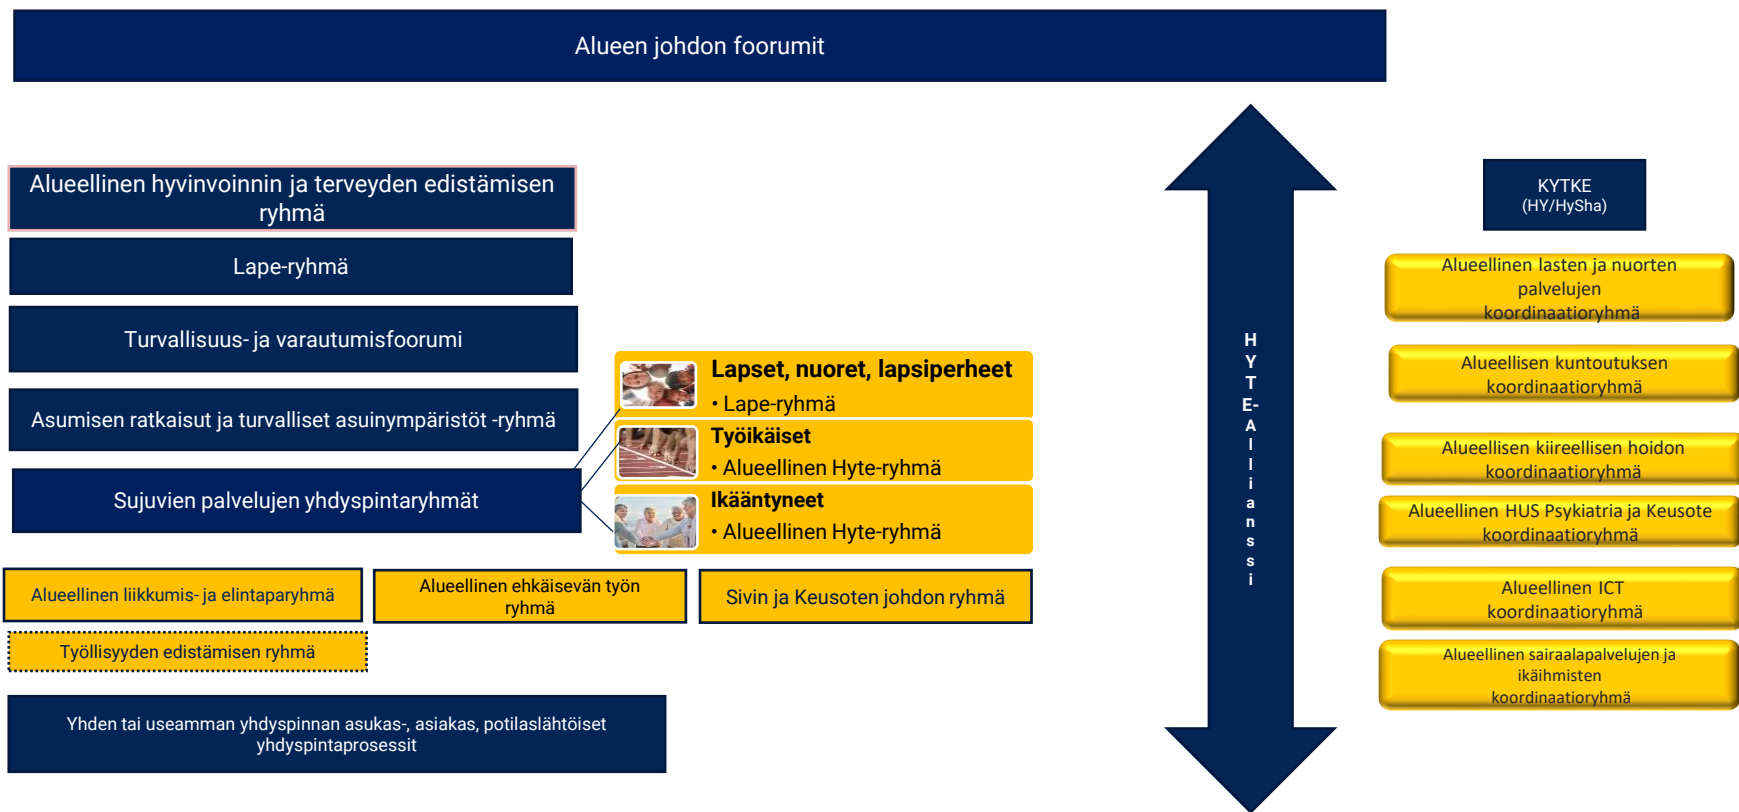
Alueen johdon foorumit

Alueellinen hyvinvoinnin ja terveyden edistämisen ryhmä

Lape-ryhmä

Turvallisuus- ja varautumisfoorumi

Asumisen ratkaisut ja turvalliset asuinympäristöt -ryhmä

Sujuvien palvelujen yhdyspintaryhmät

Lapset, nuoret, lapsiperheet
• Lape-ryhmä

Työikäiset
• Alueellinen Hyte-ryhmä

Ikääntyneet
• Alueellinen Hyte-ryhmä

Alueellinen liikkumis- ja elintaparyhmä

Alueellinen ehkäisevän työn ryhmä

Sivin ja Keusoten johdon ryhmä

Työllisyyden edistämisen ryhmä

Yhden tai useamman yhdyspinnan asukas-, asiakas, potilaslähtöiset yhdyspintaprosessit

HYTE-Allianssi

KYTKE
(HY/HySha)

Alueellinen lasten ja nuorten palvelujen koordinaatioryhmä

Alueellisen kuntoutuksen koordinaatioryhmä

Alueellisen kiireellisen hoidon koordinaatioryhmä

Alueellinen HUS Psykiatria ja Keusote koordinaatioryhmä

Alueellinen ICT koordinaatioryhmä

Alueellinen sairaalapalvelujen ja ikäihmisten koordinaatioryhmä